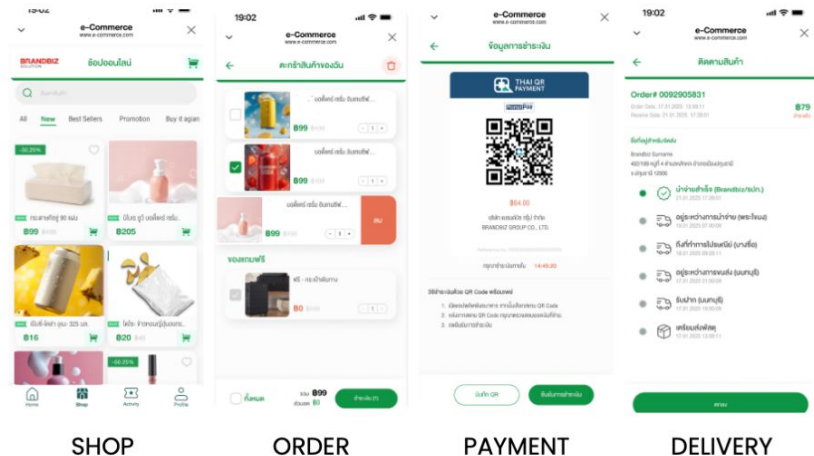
19:02

e-Commerce
www.e-commerce.com

BRANDBIZ

ช้อปออนไลน์

All New Best Sellers Promotion Buy it again

-32.25%

กระดาษทิชชู่ 90 แผ่น

฿99

ฟิล์ม ยูวี บอดี้โลชั่น

฿205

ขัดบีดี อิตาร่า ขนาด 325 มล.

฿16

-50.25%

Home Shop Activity Profile

19:02

e-Commerce
www.e-commerce.com

ตะกร้าสินค้าของฉัน

฿99

฿99

฿99

ของแถมฟรี

฿0

ทั้งหมด

฿99

ส่วนลด ฿0

e-Commerce
www.e-commerce.com

ข้อมูลการชำระเงิน

THAI QR PAYMENT

PromptPay

฿94.00

BRANDBIZ GROUP CO., LTD.

14:45:20

19:02

e-Commerce
www.e-commerce.com

ติดตามสินค้า

Order# 0092905831

฿79

SHOP

ORDER

PAYMENT

DELIVERY